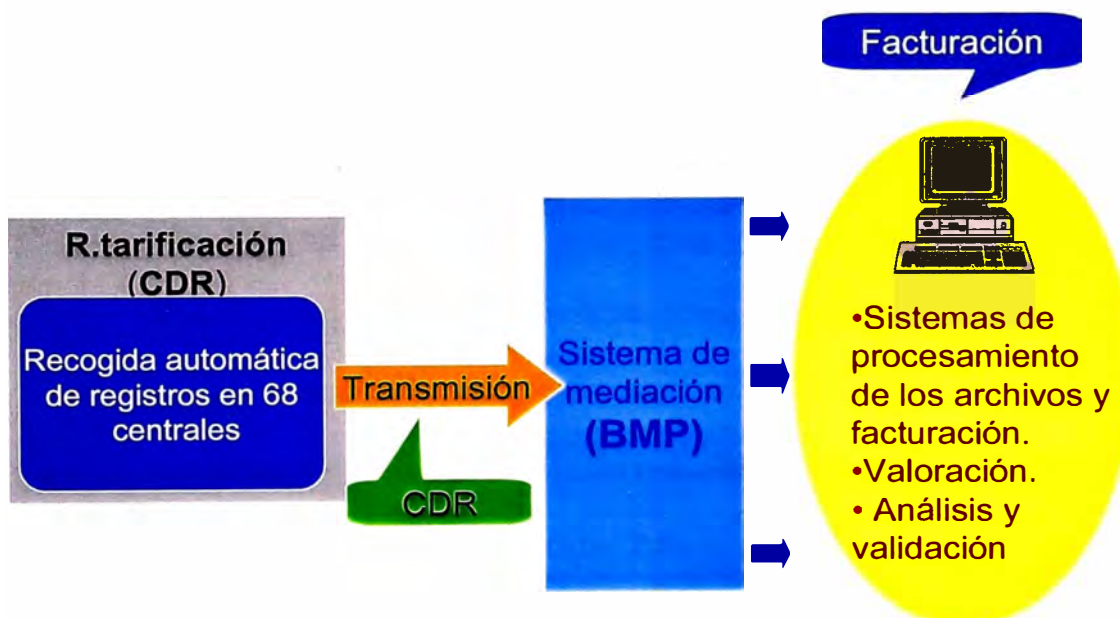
Facturación

R.tarificación (CDR)

Recogida automática de registros en 68 centrales

Transmisión

CDR

Sistema de mediación (BMP)

•Sistemas de procesamiento de los archivos y facturación.
•Valoración.
• Análisis y validación